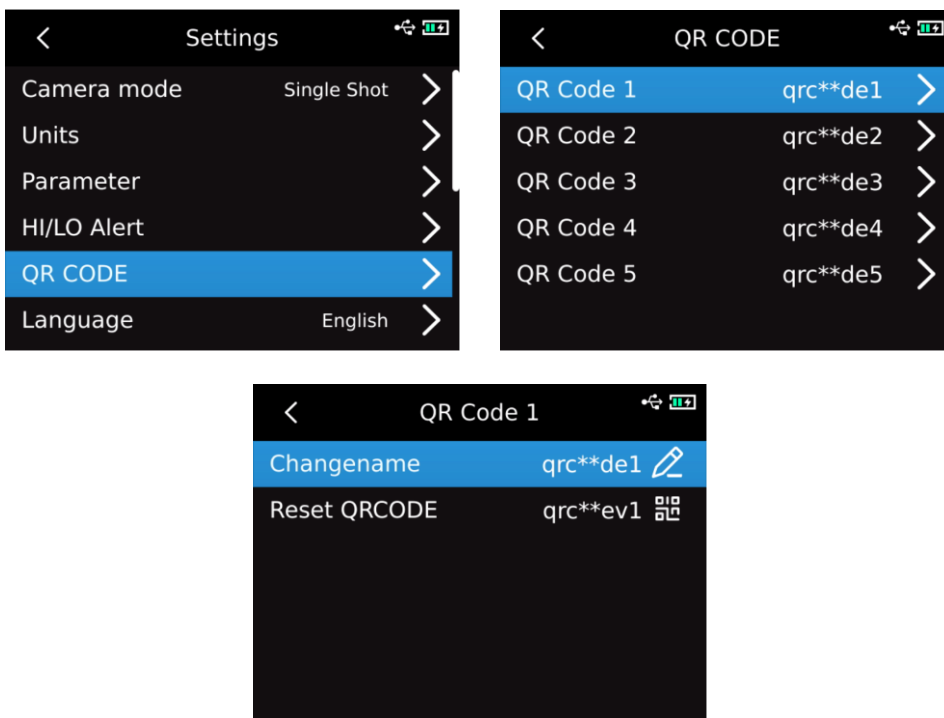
Settings

Camera mode Single Shot
Units
Parameter
HI/LO Alert
QR CODE
Language English

QR CODE

QR Code 1 qrc**de1
QR Code 2 qrc**de2
QR Code 3 qrc**de3
QR Code 4 qrc**de4
QR Code 5 qrc**de5

QR Code 1

Changename qrc**de1
Reset QRCODE qrc**ev1